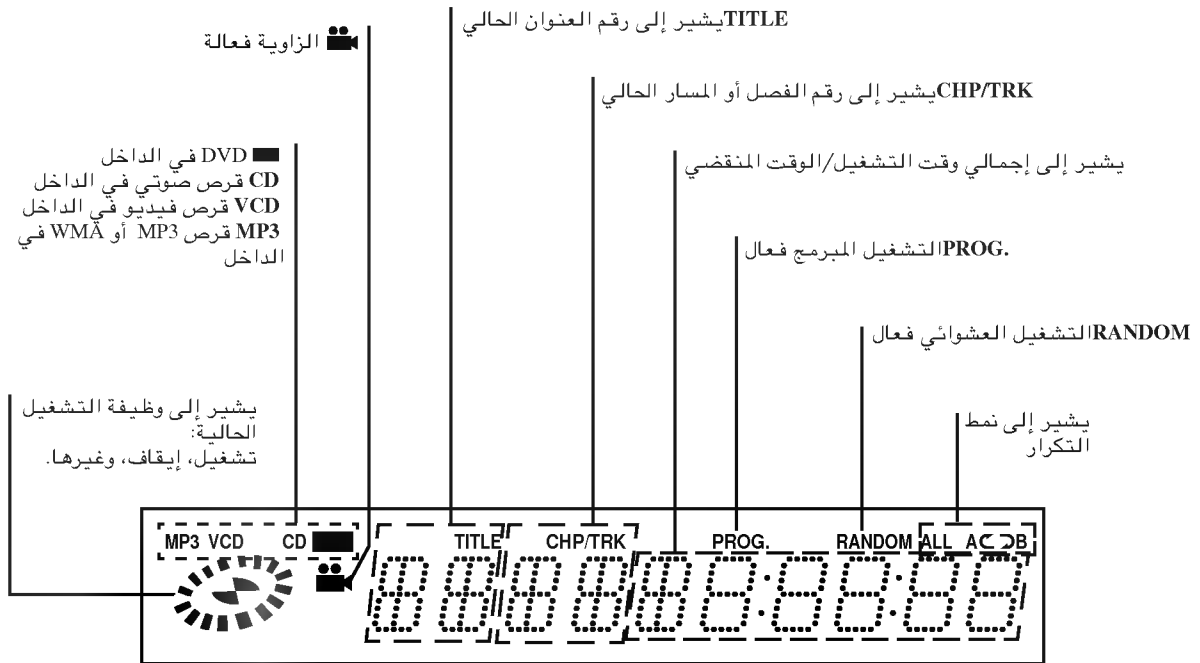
TITLEيشير إلى رقم العنوان الحالي

الزاوية فعالة

CHP/TRKيشير إلى رقم الفصل أو المسار الحالي

DVD في الداخل
CD قرص صوتي في الداخل
VCD قرص فيديو في الداخل
MP3 قرص MP3 أو WMA في الداخل

يشير إلى إجمالي وقت التشغيل/الوقت المنقضي

.PROGالتشغيل المبرمج فعال

RANDOMالتشغيل العشوائي فعال

يشير إلى وظيفة التشغيل الحالية:
تشغيل، إيقاف، وغيرها.

يشير إلى نمط التكرار

MP3 VCD CD TITLE CHP/TRK PROG. RANDOM ALL A B